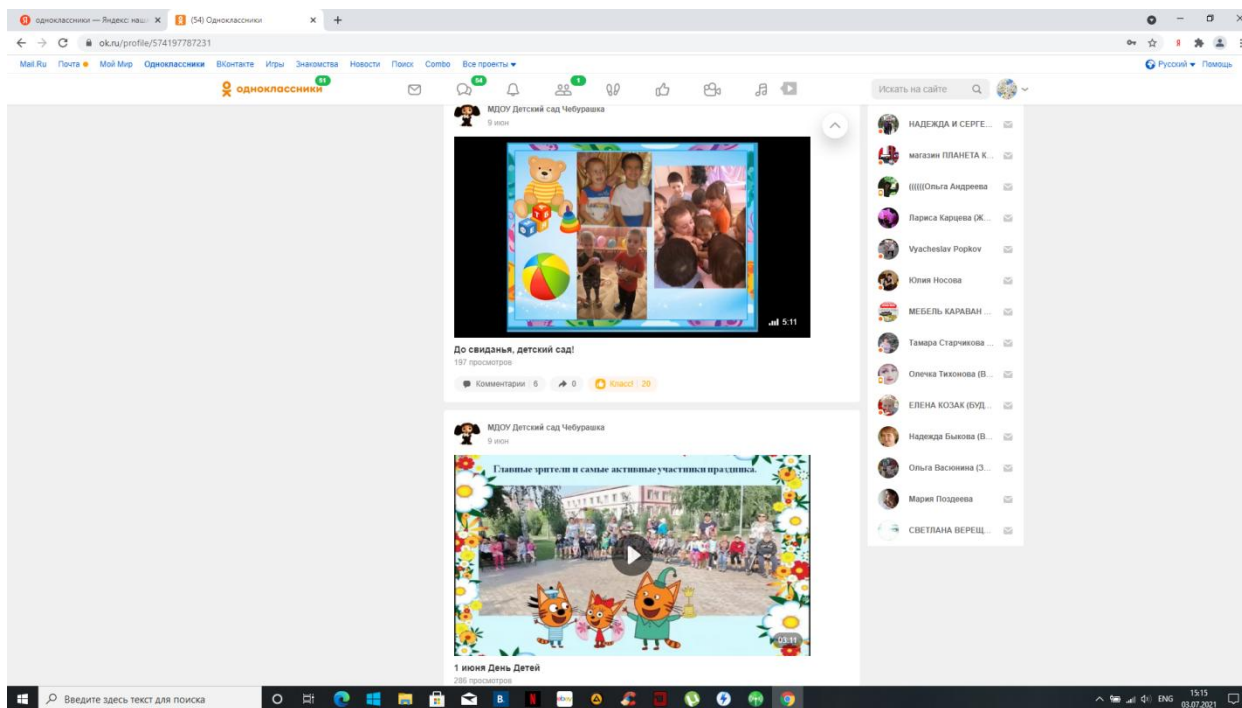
одноклассники — Яндекс: нашл ×
(54) Одноклассники ×
+
ok.ru/profile/574197787231
Mail.Ru Почта Мой Мир Одноклассники ВКонтакте Игры Знакомства Новости Поиск Combo Все проекты
Русский Помощь
одноклассники 51
54
1
Искать на сайте

МДОУ Детский сад Чебурашка
9 июн
5:11
До свиданья, детский сад!
197 просмотров
Комментарии 6
0
Класс! 20

МДОУ Детский сад Чебурашка
9 июн
Главные зрители и самые активные участники праздника.
03:11
1 июня День Детей
286 просмотров

НАДЕЖДА И СЕРГЕ...
магазин ПЛАНЕТА К...
((((((Ольга Андреева
Лариса Карцева (Ж...
Vyacheslav Popkov
Юлия Носова
МЕБЕЛЬ КАРАВАН ...
Тамара Старчикова ...
Олечка Тихонова (В...
ЕЛЕНА КОЗАК (БУД...
Надежда Быкова (В...
Ольга Васюнина (З...
Мария Поздеева
СВЕТЛАНА ВЕРЕЩ...

Введите здесь текст для поиска
ENG 15:15 03.07.2021